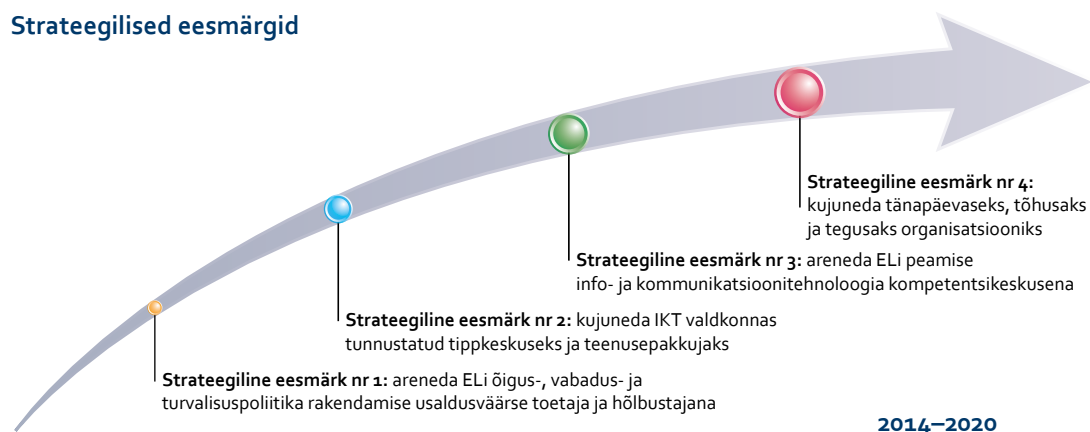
Strateegilised eesmärgid

Strateegiline eesmärk nr 4: kujuneda tänapäevaseks, tõhusaks ja tegusaks organisatsiooniks

Strateegiline eesmärk nr 3: areneda ELi peamise info- ja kommunikatsioonitehnoloogia kompetentsikeskusena

Strateegiline eesmärk nr 2: kujuneda IKT valdkonnas tunnustatud tippkeskuseks ja teenusepakkujaks

Strateegiline eesmärk nr 1: areneda ELi õigus-, vabadus- ja turvalisuspoliitika rakendamise usaldusväärse toetaja ja hõlbustajana

2014–2020